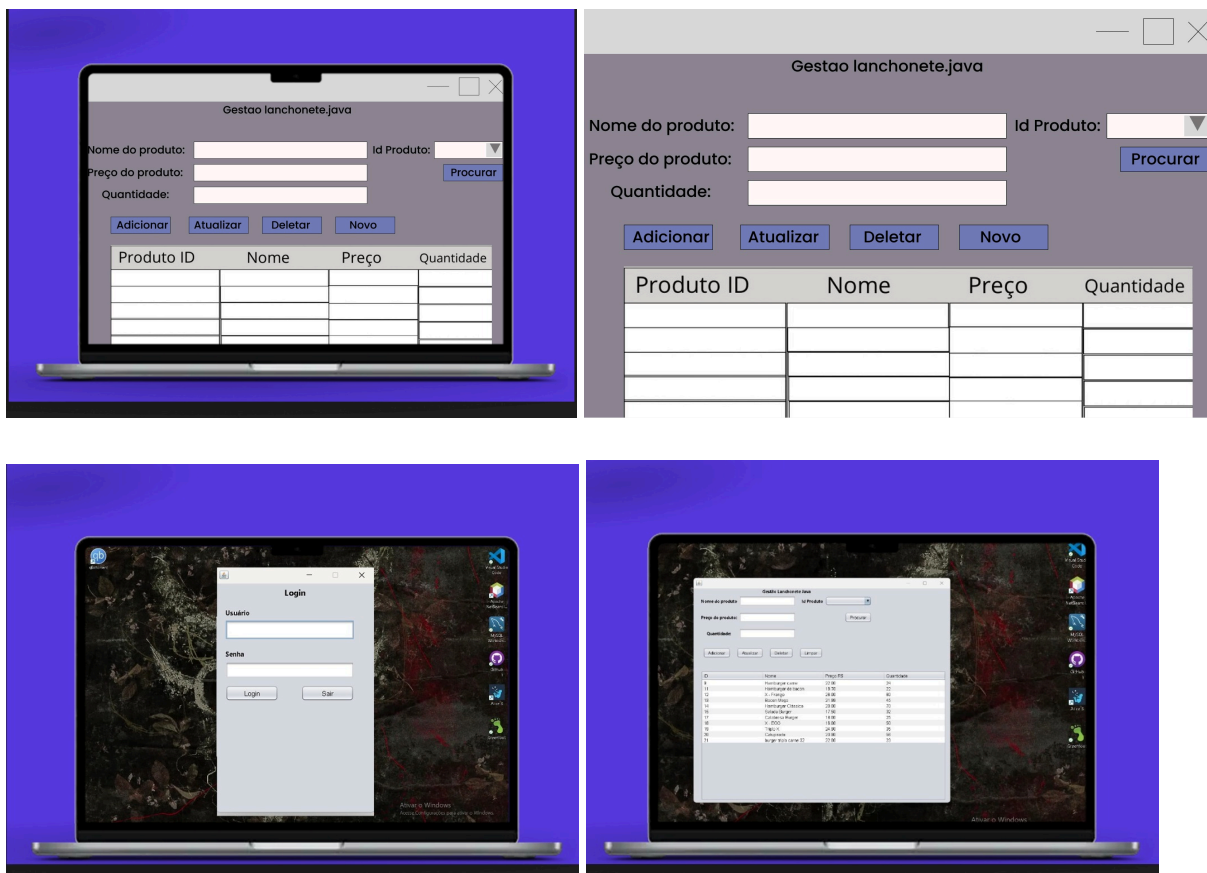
Gestao lanchonete.java

Nome do produto:
Id Produto:
Preço do produto:
Procurar
Quantidade:

Adicionar
Atualizar
Deletar
Novo

| Produto ID | Nome | Preço | Quantidade |
|---|---|---|---|

Gestao lanchonete.java

Nome do produto:
Id Produto:
Preço do produto:
Procurar
Quantidade:

Adicionar
Atualizar
Deletar
Novo

| Produto ID | Nome | Preço | Quantidade |
|---|---|---|---|

Login

Usuário

Senha

Login
Sair

Ativar o Windows
Acesse Configurações para ativar o Windows.

Gestão Lanchonete Java

Nome do produto
Id Produto
Preço do produto
Procurar
Quantidade

Adicionar
Atualizar
Deletar
Limpar

| ID | Nome | Preço R$ | Quantidade |
|---|---|---|---|
| 9 | Hamburger Luxo | 32.00 | 24 |
| 11 | Hamburger de bacon | 18.50 | 22 |
| 12 | X - Frango | 26.00 | 60 |
| 13 | Bacon Mega | 21.00 | 41 |
| 14 | Hamburger Clássico | 28.00 | 33 |
| 16 | Salada Burger | 17.00 | 30 |
| 17 | Calabresa Burger | 18.00 | 25 |
| 18 | X - EGG | 16.00 | 50 |
| 19 | Triplo X | 24.00 | 35 |
| 20 | Catupirada | 29.00 | 40 |
| 21 | burger triplo carne 02 | 27.00 | 33 |

Ativar o Windows